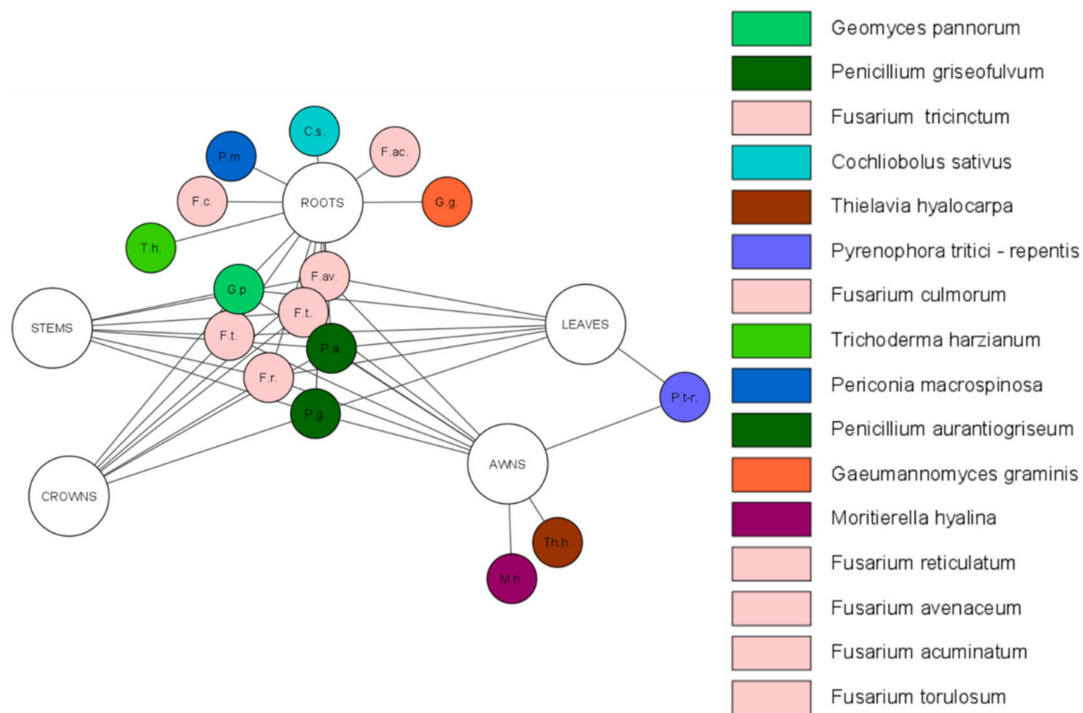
C.s.
P.m.
F.ac.
F.c.
ROOTS
G.g.
T.h.
G.p.
F.av.
STEMS
F.t.
F.t.
LEAVES
P.a.
F.r.
P.t-r.
P.g.
AWNS
CROWNS
Th.h.
M.h.

Geomyces pannorum
Penicillium griseofulvum
Fusarium tricinctum
Cochliobolus sativus
Thielavia hyalocarpa
Pyrenophora tritici - repentis
Fusarium culmorum
Trichoderma harzianum
Periconia macrospinosa
Penicillium aurantiogriseum
Gaeumannomyces graminis
Moritierella hyalina
Fusarium reticulatum
Fusarium avenaceum
Fusarium acuminatum
Fusarium torulosum